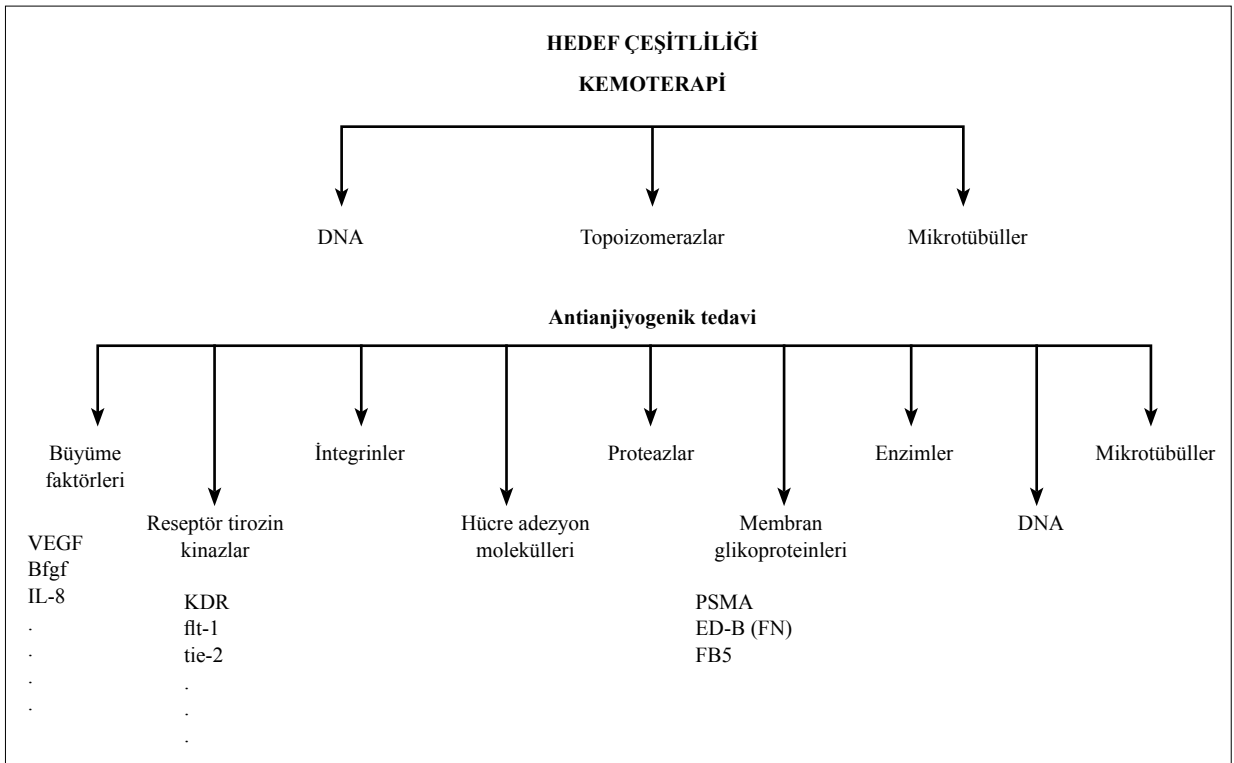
HEDEF ÇEŞİTLİLİĞİ

KEMOTERAPİ

DNA

Topoizomerazlar

Mikrotübüller

Antianjiyogenik tedavi

Büyüme faktörleri

VEGF
Bfgf
IL-8
.
.
.
.

Reseptör tirozin kinazlar

KDR
flt-1
tie-2
.
.
.

İntegrinler

Hücre adezyon molekülleri

Proteazlar

Membran glikoproteinleri

PSMA
ED-B (FN)
FB5

Enzimler

DNA

Mikrotübüller